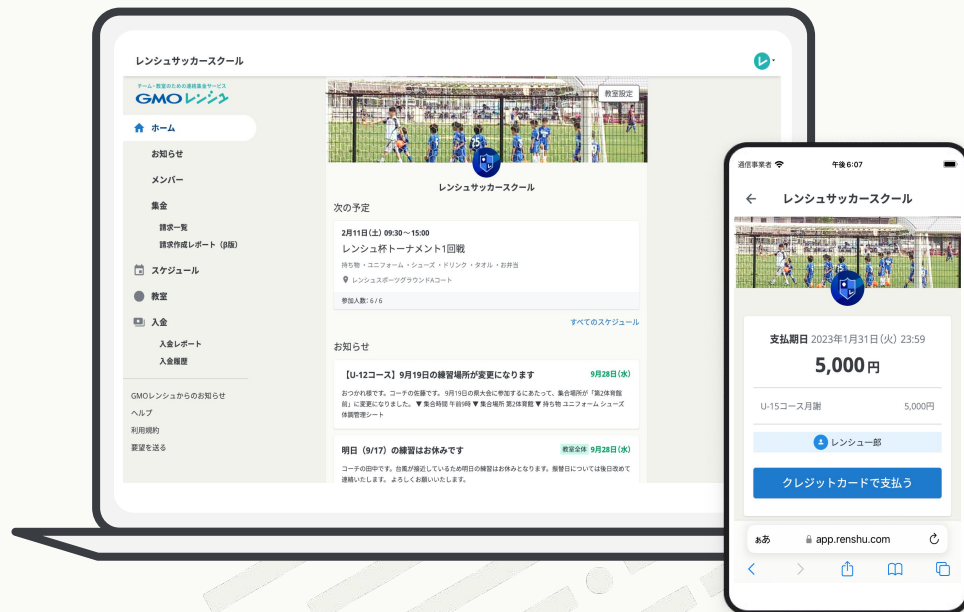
レンシュサッカースクール

チーム・教室のための連絡集金サービス
GMOレンシュ

ホーム
お知らせ
メンバー
集金
請求一覧
請求作成レポート（β版）
スケジュール
教室
入金
入金レポート
入金履歴

GMOレンシュからのお知らせ
ヘルプ
利用規約
要望を送る

教室設定

レンシュサッカースクール

次の予定

2月11日(土) 09:30～15:00
レンシュ杯トーナメント1回戦
持ち物 ・ユニフォーム ・シューズ ・ドリンク ・タオル ・お弁当
レンシュスポーツグラウンドAコート
参加人数：6 / 6

すべてのスケジュール

お知らせ

【U-12コース】9月19日の練習場所が変更になります 9月28日(水)
おつかれ様です。コーチの佐藤です。9月19日の県大会に参加するにあたって、集合場所が「第2体育館前」に変更になりました。▼集合時間 午前9時 ▼集合場所 第2体育館 ▼持ち物 ユニフォーム シューズ 体調管理シート

明日（9/17）の練習はお休みです 教室全体 9月28日(水)
コーチの田中です。台風が接近しているため明日の練習はお休みとなります。振替日については後日改めて連絡いたします。よろしくお願いいたします。

通信事業者 午後6:07

レンシュサッカースクール

支払期日 2023年1月31日(火) 23:59
5,000円

U-15コース月謝 5,000円

レンシュ一郎

クレジットカードで支払う

ぁあ app.renshu.com